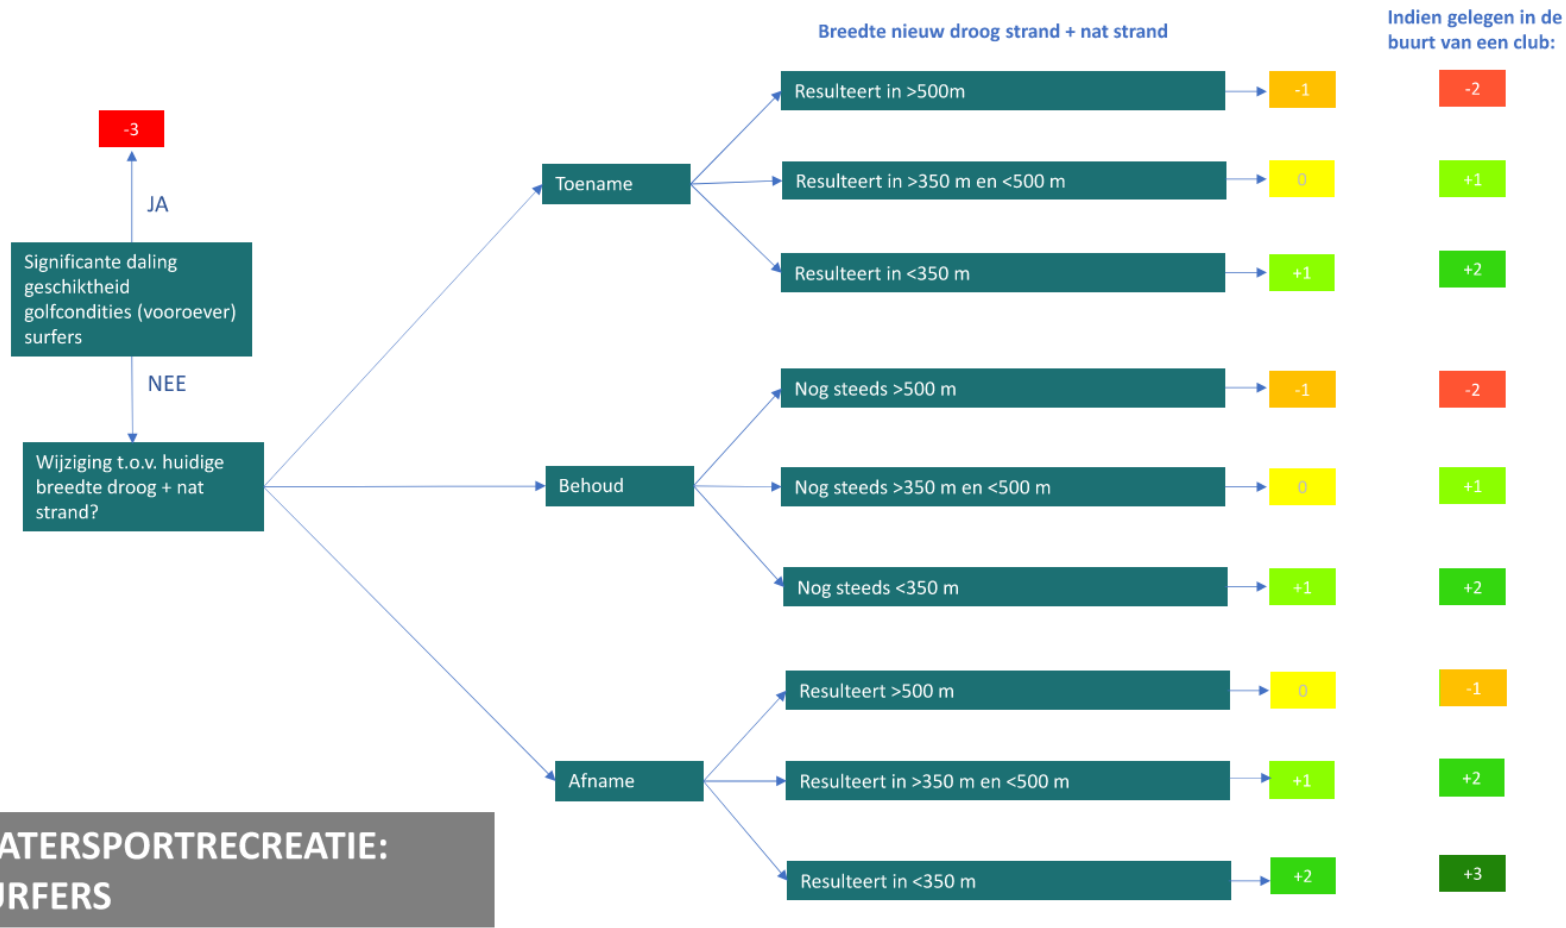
Breedte nieuw droog strand + nat strand

Indien gelegen in de buurt van een club:

-3

JA

Significante daling geschiktheid golfcondities (vooroever) surfers

NEE

Wijziging t.o.v. huidige breedte droog + nat strand?

Toename

Resulteert in >500m

-1

-2

Resulteert in >350 m en <500 m

0

+1

Resulteert in <350 m

+1

+2

Behoud

Nog steeds >500 m

-1

-2

Nog steeds >350 m en <500 m

0

+1

Nog steeds <350 m

+1

+2

Afname

Resulteert >500 m

0

-1

Resulteert in >350 m en <500 m

+1

+2

Resulteert in <350 m

+2

+3

ATERSPORTRECREATIE:
JRFERS